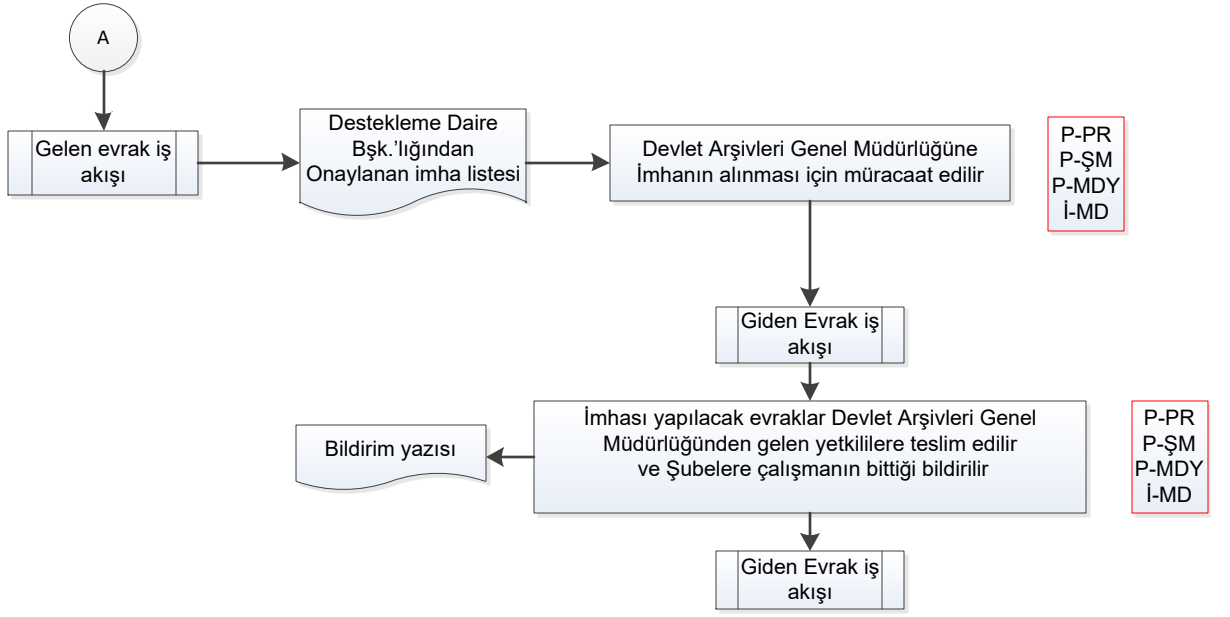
A

Gelen evrak iş akışı

Destekleme Daire Bşk.'lığından Onaylanan imha listesi

Devlet Arşivleri Genel Müdürlüğüne İmhanın alınması için müracaat edilir

P-PR
P-ŞM
P-MDY
İ-MD

Giden Evrak iş akışı

İmhası yapılacak evraklar Devlet Arşivleri Genel Müdürlüğünden gelen yetkililere teslim edilir ve Şubelere çalışmanın bittiği bildirilir

P-PR
P-ŞM
P-MDY
İ-MD

Bildirim yazısı

Giden Evrak iş akışı